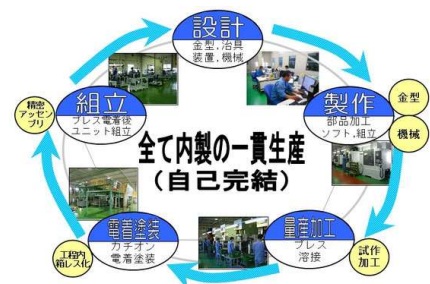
設計
金型、治具
装置、機械

製作
部品加工
ソフト、組立

金型

機械

量産加工
プレス
溶接

試作
加工

電着塗装
カチオン
電着塗装

工程内
箱レス化

組立
プレス電着後
ユニット組立

精密
アッセン
ブリ

全て内製の一貫生産
（自己完結）